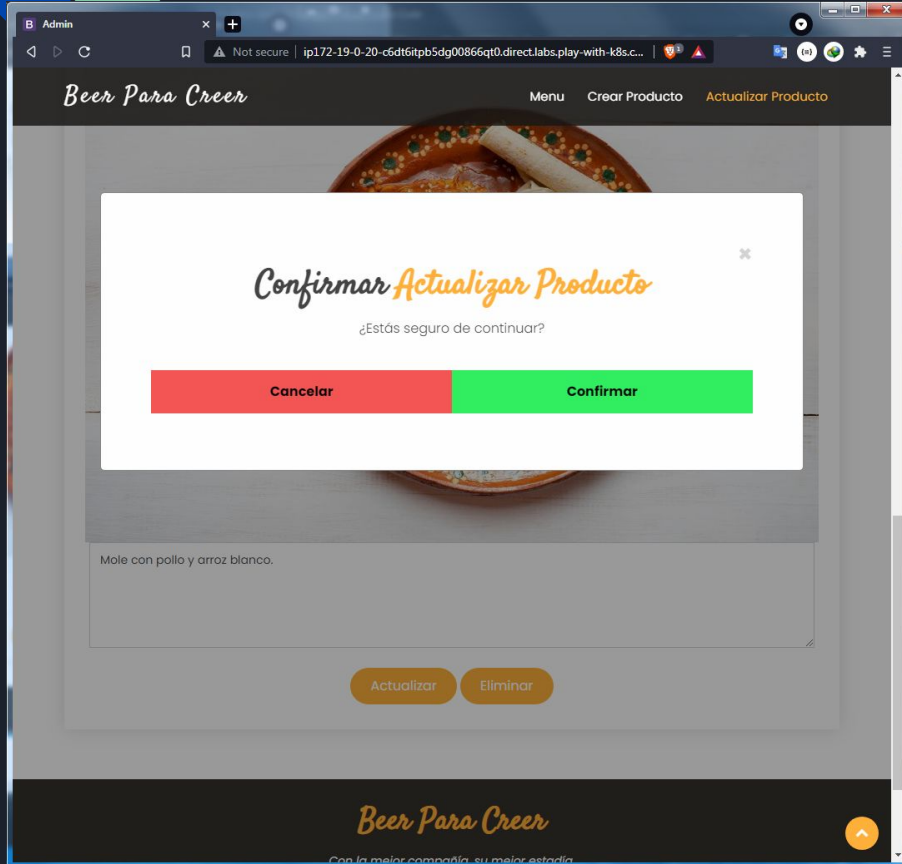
B Admin ×

Not secure | ip172-19-0-20-c6dt6itpb5dg00866qt0.direct.labs.play-with-k8s.c...

Beer Para Creer

Menu Crear Producto Actualizar Producto

×

Confirmar Actualizar Producto

¿Estás seguro de continuar?

Cancelar Confirmar

Mole con pollo y arroz blanco.

Actualizar Eliminar

Beer Para Creer

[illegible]